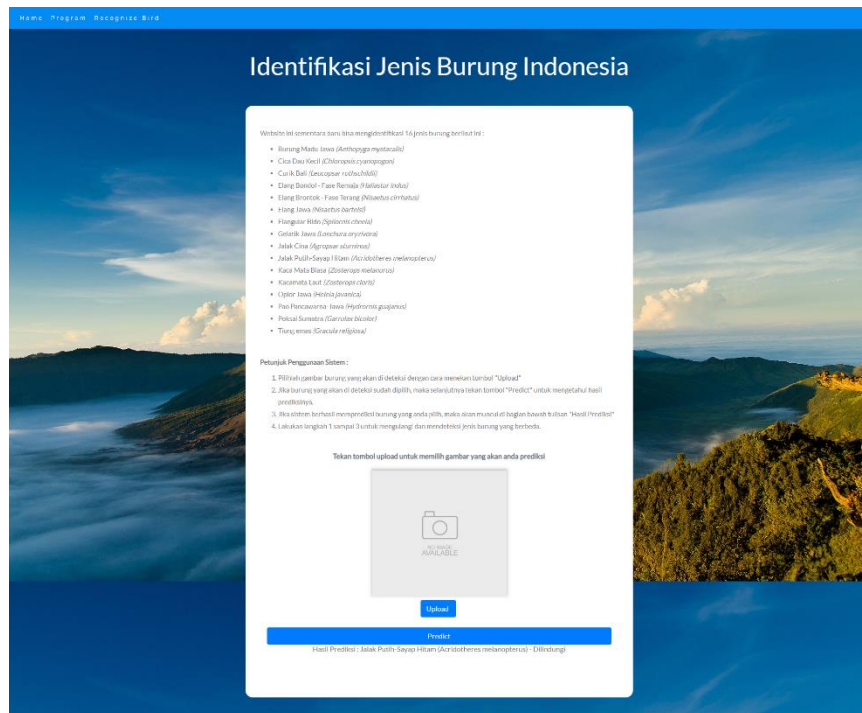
Home Program Recognize Bird

Identifikasi Jenis Burung Indonesia

Website ini sementara baru bisa mengidentifikasi 16 jenis burung berikut ini :

- Burung Madu Jawa (Aethopyga mystacalis)
- Cica Daun Kecil (Chloropsis cyanopogon)
- Curik Bali (Leucopsar rothschildi)
- Elang Bondol - Fase Remaja (Haliastur indus)
- Elang Brontok - Fase Terang (Nisaetus cirrhatus)
- Elang Jawa (Nisaetus bartelsi)
- Elang Ular Bido (Spilornis cheela)
- Gelatik Jawa (Lonchura oryzivora)
- Jalak Cina (Agropsar sturninus)
- Jalak Putih-Sayap Hitam (Acridotheres melanopterus)
- Kaca Mata Biasa (Zosterops melanurus)
- Kacamata Laut (Zosterops chloris)
- Opior Jawa (Heleia javanica)
- Paok Pancawarna Jawa (Hydrornis guajanus)
- Poksai Sumatra (Garrulax bicolor)
- Tiung emas (Gracula religiosa)

Petunjuk Penggunaan Sistem :

1. Pilihlah gambar burung yang akan di deteksi dengan cara menekan tombol "Upload"
2. Jika burung yang akan di deteksi sudah dipilih, maka selanjutnya tekan tombol "Predict" untuk mengetahui hasil prediksinya.
3. Jika sistem berhasil memprediksi burung yang anda pilih, maka akan muncul di bagian bawah tulisan "Hasil Prediksi"
4. Lakukan langkah 1 sampai 3 untuk mengulangi dan mendeteksi jenis burung yang berbeda.

Tekan tombol upload untuk memilih gambar yang akan anda prediksi

NO IMAGE AVAILABLE

Upload

Predict

Hasil Prediksi : Jalak Putih-Sayap Hitam (Acridotheres melanopterus) - Dilindungi